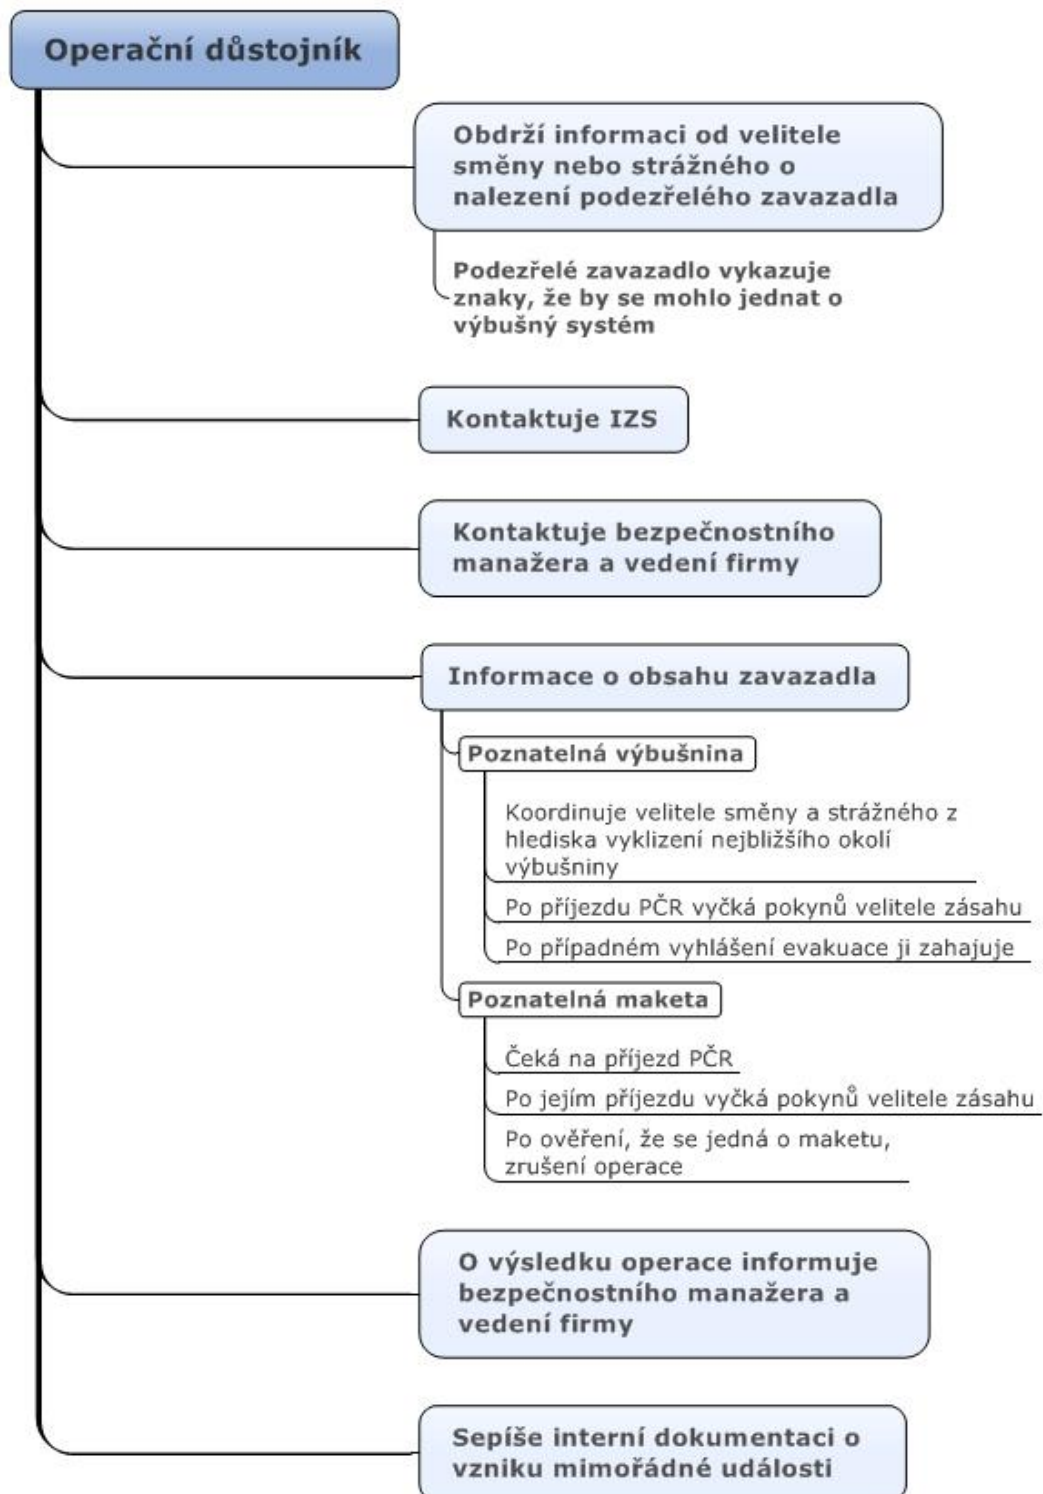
Operační důstojník

Obdrží informaci od velitele směny nebo strážného o nalezení podezřelého zavazadla

Podezřelé zavazadlo vykazuje znaky, že by se mohlo jednat o výbušný systém

Kontaktuje IZS

Kontaktuje bezpečnostního manažera a vedení firmy

Informace o obsahu zavazadla

Poznatelná výbušnina

Koordinuje velitele směny a strážného z hlediska vyklizení nejbližšího okolí výbušniny

Po příjezdu PČR vyčká pokynů velitele zásahu

Po případném vyhlášení evakuace ji zahajuje

Poznatelná maketa

Čeká na příjezd PČR

Po jejím příjezdu vyčká pokynů velitele zásahu

Po ověření, že se jedná o maketu, zrušení operace

O výsledku operace informuje bezpečnostního manažera a vedení firmy

Sepíše interní dokumentaci o vzniku mimořádné události